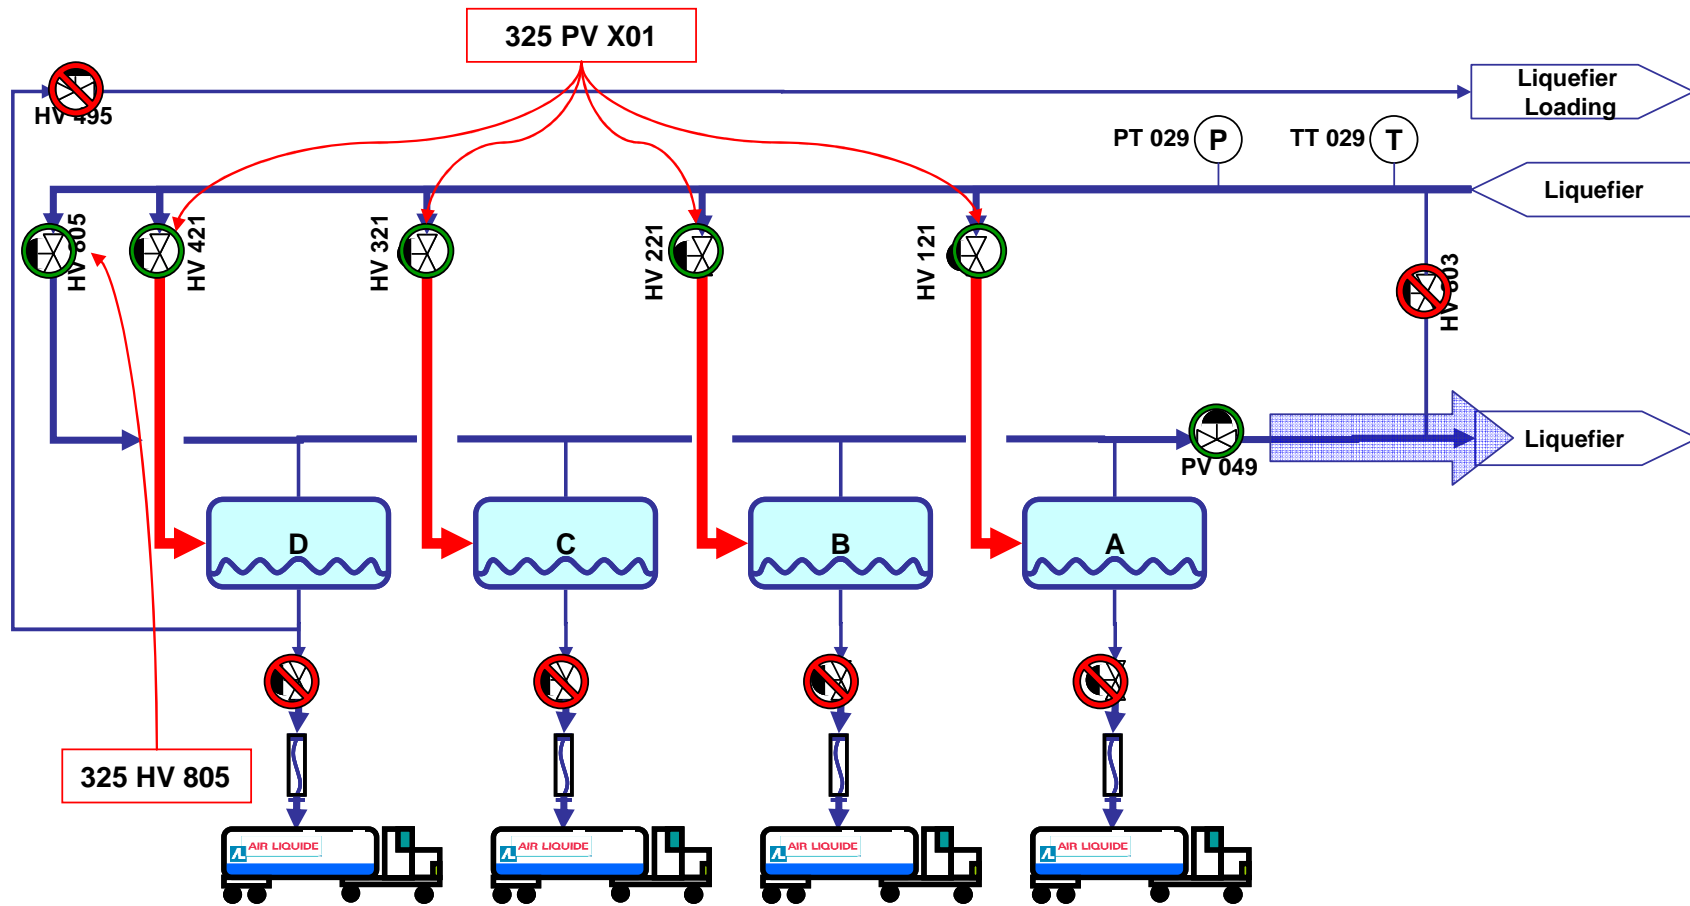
325 PV X01

HV 495

Liquefier Loading

PT 029 P

TT 029 T

Liquefier

HV 805

HV 421

HV 321

HV 221

HV 121

HV 803

PV 049

Liquefier

D

C

B

A

325 HV 805

AIR LIQUIDE

AIR LIQUIDE

AIR LIQUIDE

AIR LIQUIDE